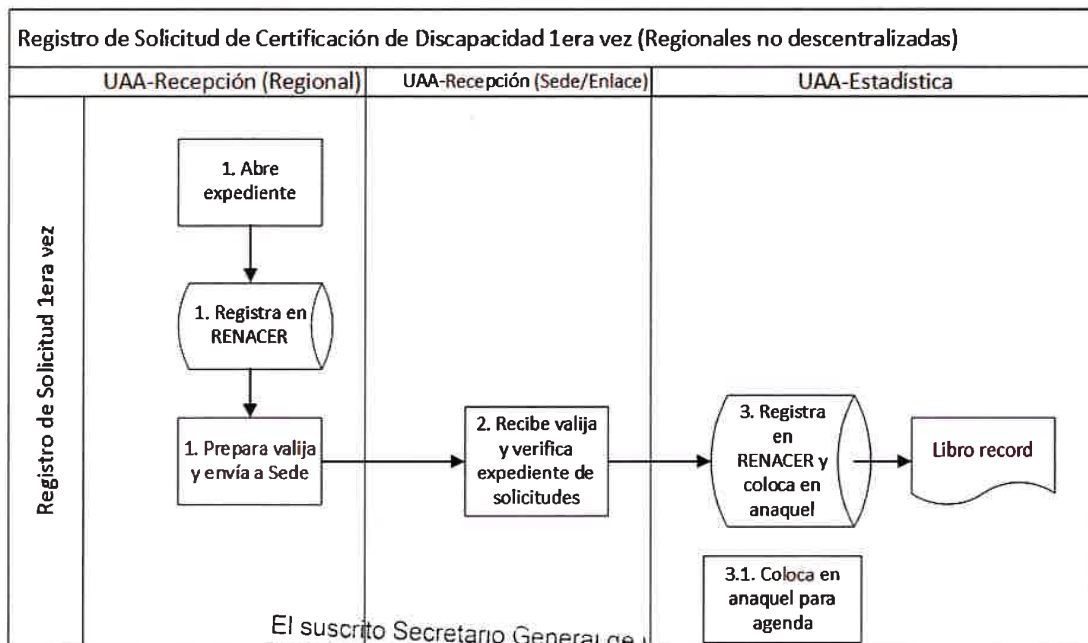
Registro de Solicitud de Certificación de Discapacidad 1era vez (Regionales no descentralizadas)

| UAA-Recepción (Regional) | UAA-Recepción (Sede/Enlace) | UAA-Estadística |
|---|---|---|

Registro de Solicitud 1era vez

1. Abre expediente

1. Registra en RENACER

1. Prepara valija y envía a Sede

2. Recibe valija y verifica expediente de solicitudes

3. Registra en RENACER y coloca en anaquel

Libro record

3.1. Coloca en anaquel para agenda

El suscrito Secretario General de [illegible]